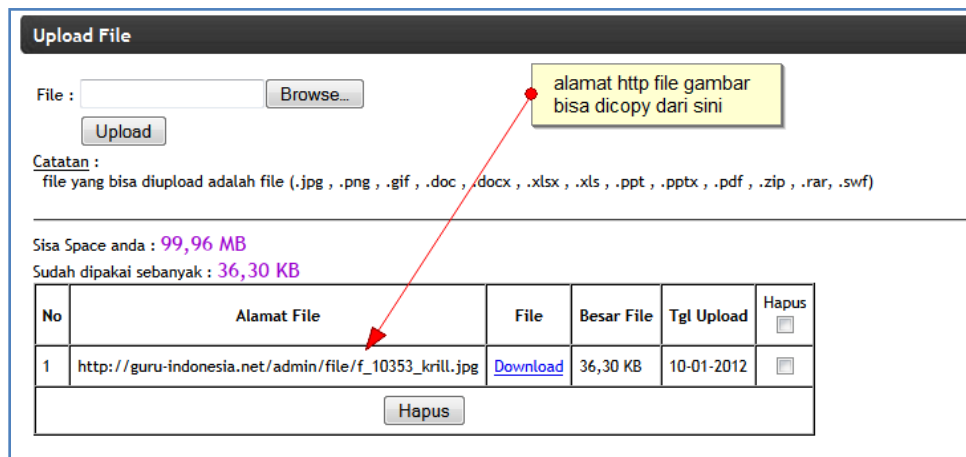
Upload File

File : Browse...

Upload

alamat http file gambar bisa dicopy dari sini

Catatan :
file yang bisa diupload adalah file (.jpg , .png , .gif , .doc , .docx , .xlsx , .xls , .ppt , .pptx , .pdf , .zip , .rar, .swf)

Sisa Space anda : 99,96 MB
Sudah dipakai sebanyak : 36,30 KB

| No | Alamat File | File | Besar File | Tgl Upload | Hapus |
|---|---|---|---|---|---|
| 1 | http://guru-indonesia.net/admin/file/f_10353_krill.jpg | Download | 36,30 KB | 10-01-2012 | |

Hapus